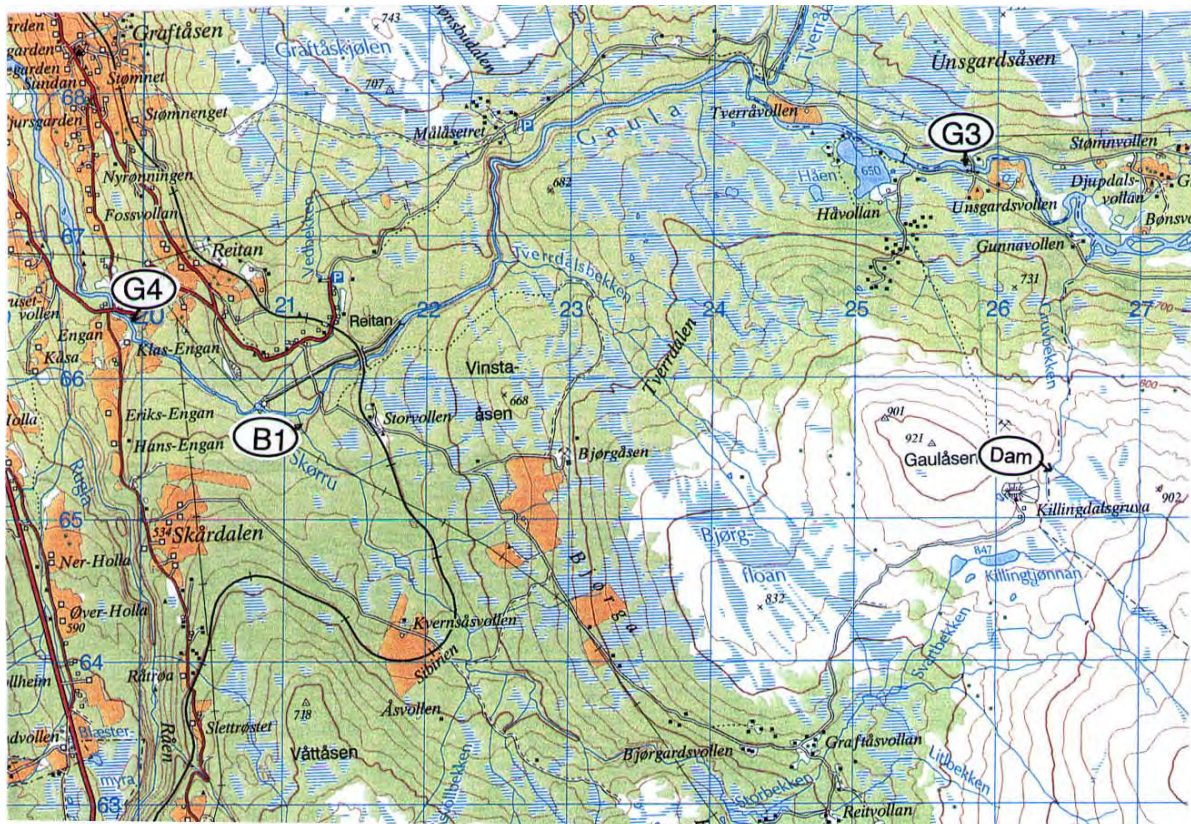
Graftåsen
garden
garden
Sundan
Stømnet
68
Jursgarden
Stømnenget
743
Graftåskjølen
Jonsbudalen
707
Målåsetret
P
Gaula
Tverråvollen
Tverrå
Unsgardsåsen
G3
Stømnvollen
Håen
650
Djupdalsvollan
Unsgardsvollen
Bønsvo
Håvollan
Gunnavollen
731
682
Nyrønningen
Fossvollan
Reitan
Vedubekken
P
67
G4
vollen
Engan
Kåsa
Klas-Engan
66
21
Reitan
22
Tverrdalsbekken
23
24
25
26
27
Gruvbekken
700
Vinsta-
åsen
668
Tverrdalen
800
Holla
Eriks-Engan
Hans-Engan
B1
Storvollen
Skørru
Bjørgåsen
901
921
Gaulåsen
Dam
902
Killingdalsgruva
Rensja
65
Skårdalen
Ner-Holla
Øver-Holla
590
Bjørg-
floan
832
847
Killingtjønnan
Svartbekken
Bjørga
Kvernsåsvollen
Sibirien
64
Råtrøa
Slettrøstet
718
Våttåsen
Åsvollen
Råen
Blæster-
myra
63
Gollbekken
Bjørgardsvollen
Graftåsvollan
Litlbekken
Storbekken
Reitvollan